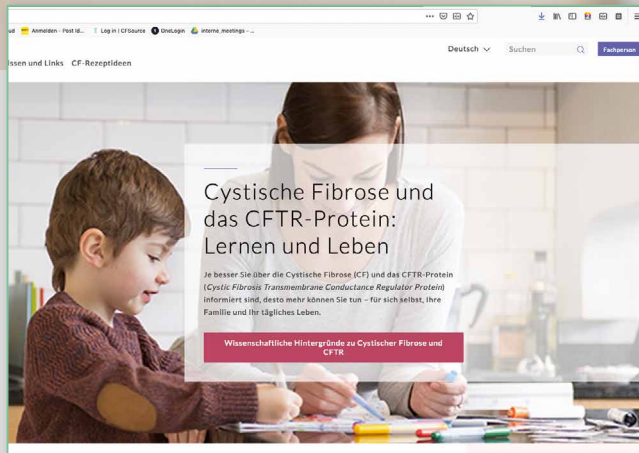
··· ☆

ud Anmelden - Post Id... Log in | CFSource OneLogin interne_meetings - ...

Deutsch Suchen Fachperson

issen und Links CF-Rezeptideen

Cystische Fibrose und das CFTR-Protein: Lernen und Leben

Je besser Sie über die Cystische Fibrose (CF) und das CFTR-Protein (Cystic Fibrosis Transmembrane Conductance Regulator Protein) informiert sind, desto mehr können Sie tun – für sich selbst, Ihre Familie und Ihr tägliches Leben.

Wissenschaftliche Hintergründe zu Cystischer Fibrose und CFTR